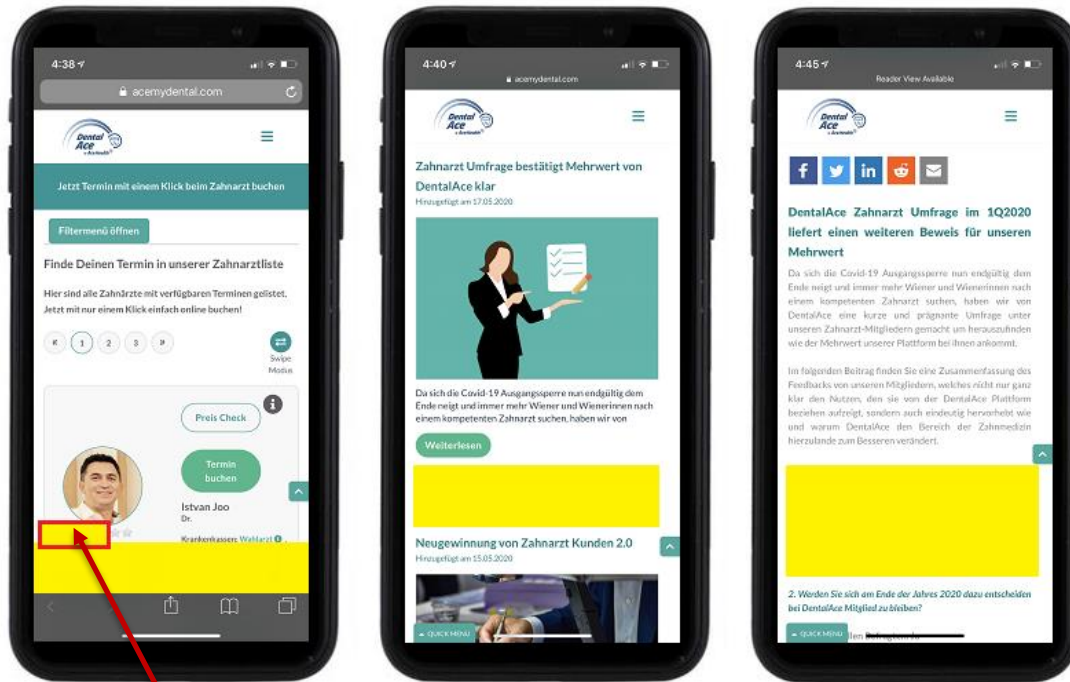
4:38

acemydental.com

Dental Ace

Jetzt Termin mit einem Klick beim Zahnarzt buchen

Filtermenü öffnen

Finde Deinen Termin in unserer Zahnarztliste

Hier sind alle Zahnärzte mit verfügbaren Terminen gelistet. Jetzt mit nur einem Klick einfach online buchen!

« 1 2 3 »

Swipe Modus

Preis Check

Termin buchen

Istvan Joo

Dr.

Krankenkassen: Wahlarzt

4:40

acemydental.com

Dental Ace

Zahnarzt Umfrage bestätigt Mehrwert von DentalAce klar

Hinzugefügt am 17.05.2020

Da sich die Covid-19 Ausgangssperre nun endgültig dem Ende neigt und immer mehr Wiener und Wienerinnen nach einem kompetenten Zahnarzt suchen, haben wir von

Weiterlesen

Neugewinnung von Zahnarzt Kunden 2.0

Hinzugefügt am 15.05.2020

QUICK MENU

4:45

Reader View Available

Dental Ace

DentalAce Zahnarzt Umfrage im 1Q2020 liefert einen weiteren Beweis für unseren Mehrwert

Da sich die Covid-19 Ausgangssperre nun endgültig dem Ende neigt und immer mehr Wiener und Wienerinnen nach einem kompetenten Zahnarzt suchen, haben wir von DentalAce eine kurze und prägnante Umfrage unter unseren Zahnarzt-Mitgliedern gemacht um herauszufinden wie der Mehrwert unserer Plattform bei ihnen ankommt.

Im folgenden Beitrag finden Sie eine Zusammenfassung des Feedbacks von unseren Mitgliedern, welches nicht nur ganz klar den Nutzen, den sie von der DentalAce Plattform beziehen aufzeigt, sondern auch eindeutig hervorhebt wie und warum DentalAce den Bereich der Zahnmedizin hierzulande zum Besseren verändert.

2. Werden Sie sich am Ende der Jahres 2020 dazu entscheiden bei DentalAce Mitglied zu bleiben?

QUICK MENU